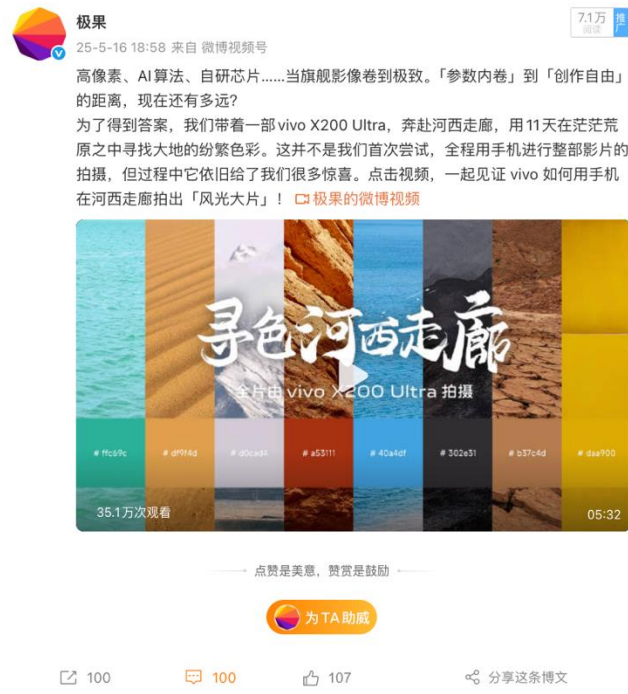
极果
25-5-16 18:58 来自 微博视频号

7.1万 阅读 推广

高像素、AI 算法、自研芯片……当旗舰影像卷到极致。「参数内卷」到「创作自由」的距离，现在还有多远？
为了得到答案，我们带着一部 vivo X200 Ultra，奔赴河西走廊，用 11 天在茫茫荒原之中寻找大地的纷繁色彩。这并不是我们首次尝试，全程用手机进行整部影片的拍摄，但过程中它依旧给了我们很多惊喜。点击视频，一起见证 vivo 如何用手机在河西走廊拍出「风光大片」！ 极果的微博视频

寻色河西走廊
全片由 vivo X200 Ultra 拍摄

# ffc69c # df9f4d # d0cad4 # a53111 # 40a4df # 302e31 # b37c4d # daa900

35.1万次观看 05:32

点赞是美意，赞赏是鼓励

为 TA 助威

100 100 107 分享这条博文